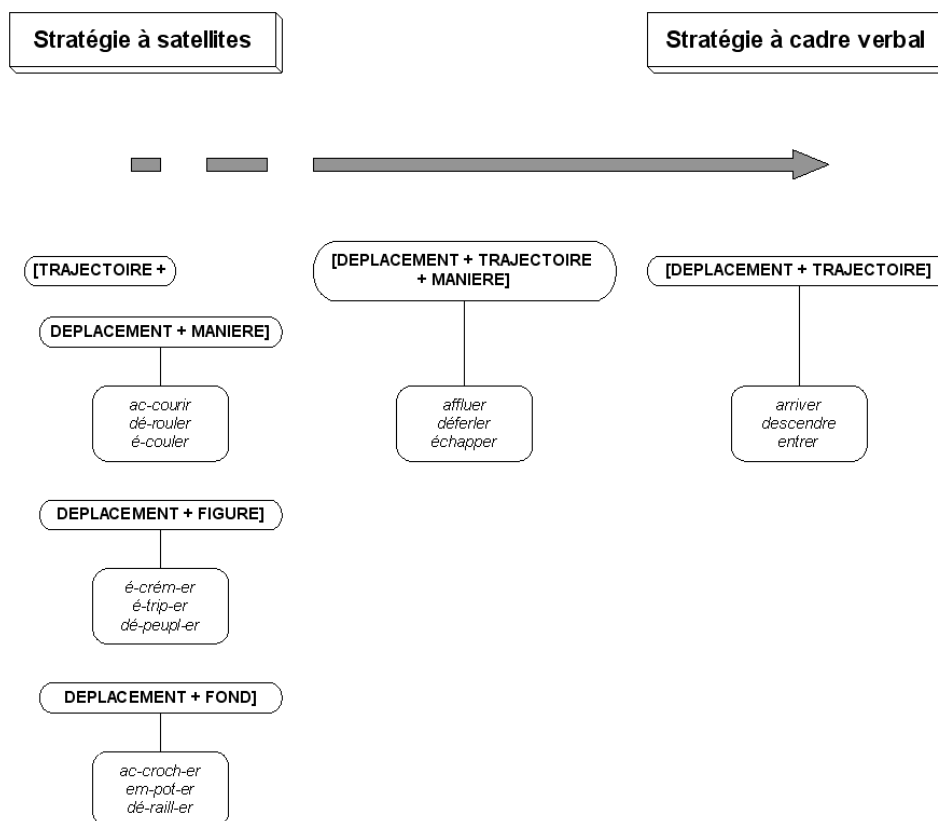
Stratégie à satellites

Stratégie à cadre verbal

[TRAJECTOIRE +

DEPLACEMENT + MANIERE]

ac-courir
dé-rouler
é-couler

DEPLACEMENT + FIGURE]

é-crém-er
é-trip-er
dé-peupl-er

DEPLACEMENT + FOND]

ac-croch-er
em-pot-er
dé-raill-er

[DEPLACEMENT + TRAJECTOIRE + MANIERE]

affluer
déferler
échapper

[DEPLACEMENT + TRAJECTOIRE]

arriver
descendre
entrer